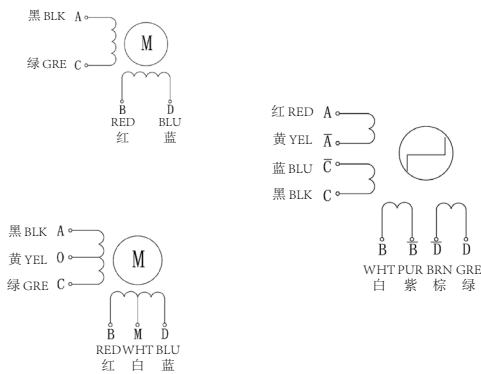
黑 BLK A
M
绿 GRE C
B D
RED BLU
红 蓝

红 RED A
黄 YEL $\overline{A}$
蓝 BLU $\overline{C}$
黑 BLK C
B $\overline{B}$ $\overline{D}$ D
WHT PUR BRN GRE
白 紫 棕 绿

黑 BLK A
黄 YEL O
绿 GRE C
M
B M D
RED WHT BLU
红 白 蓝